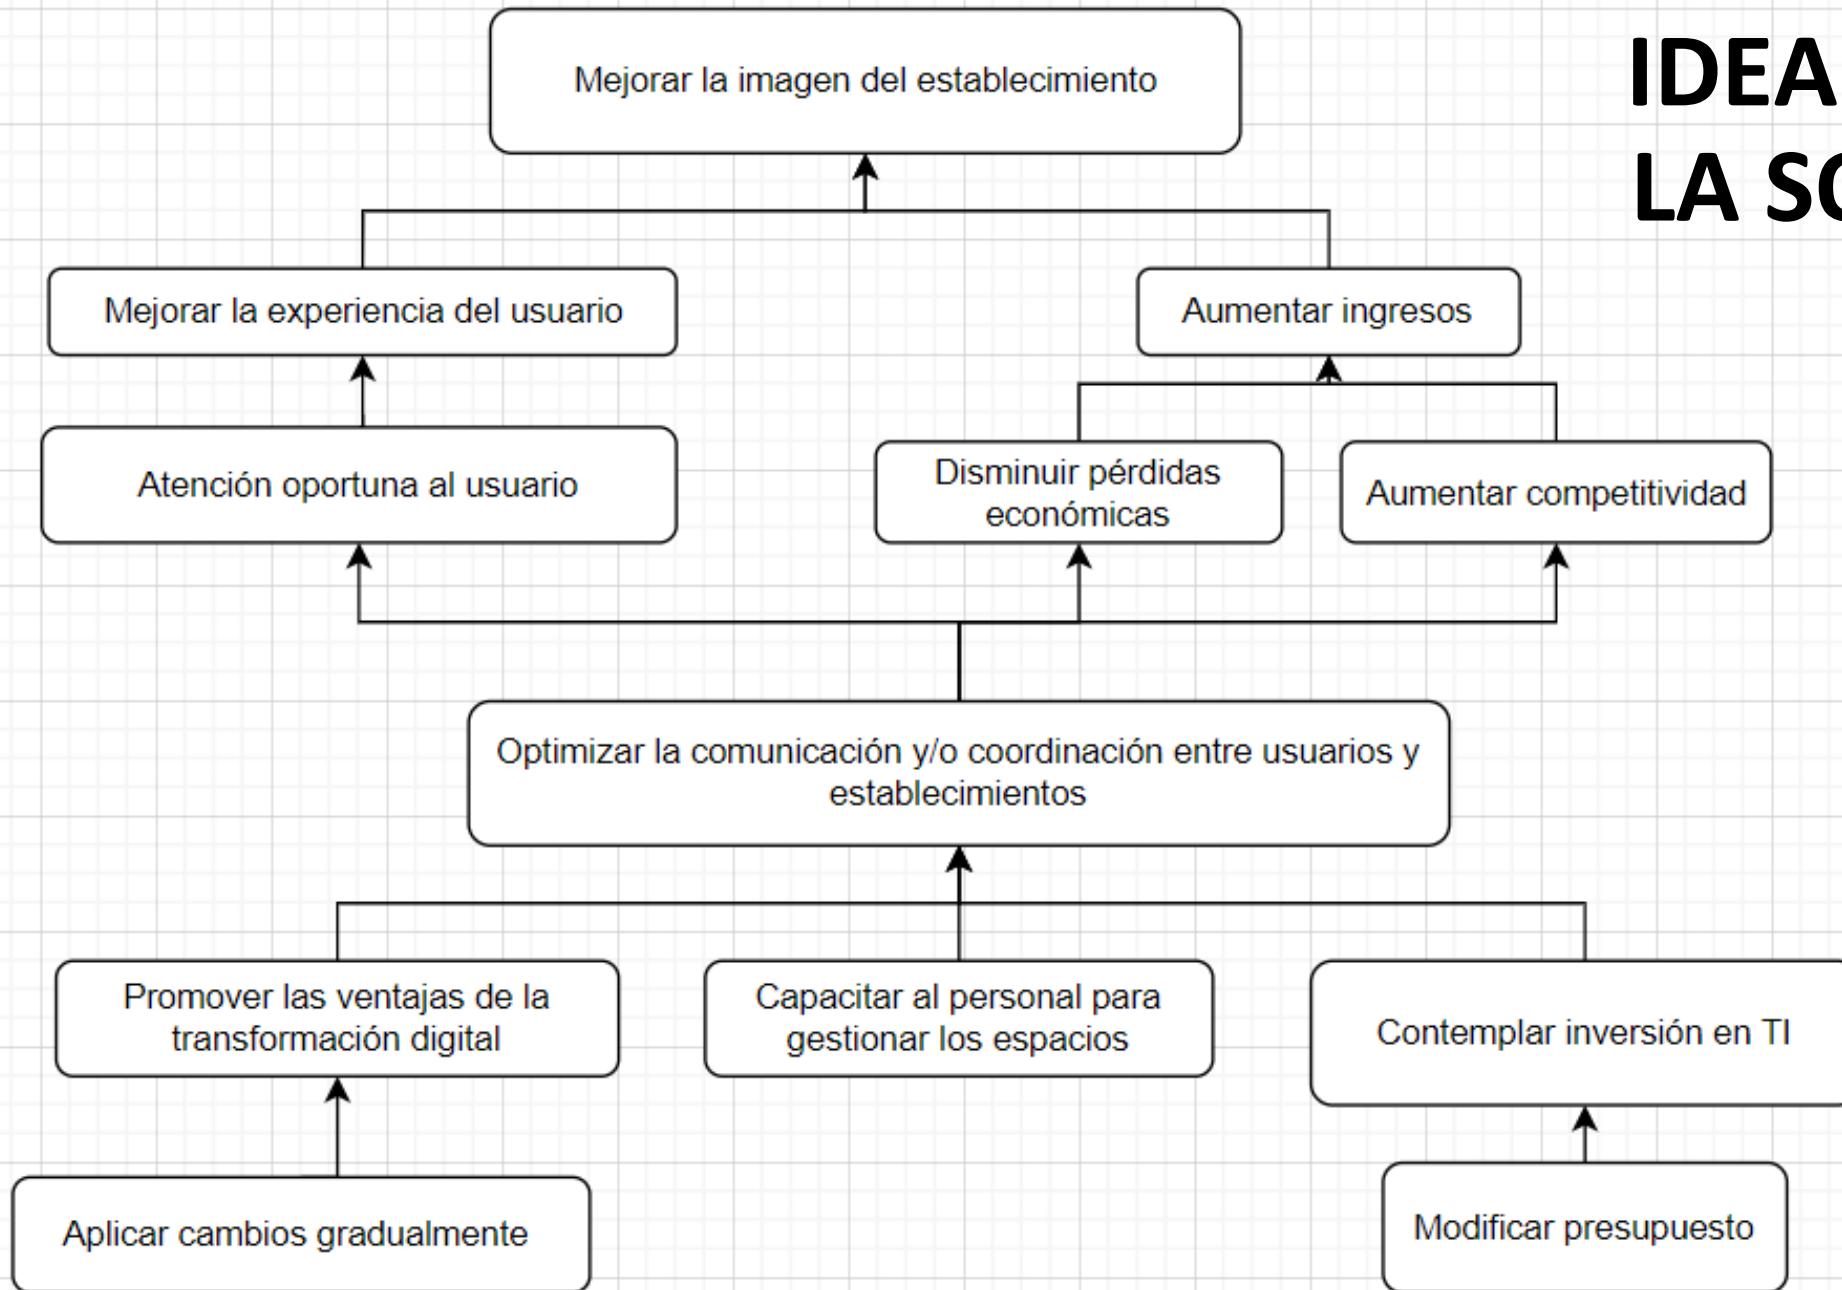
IDEA
LA SO

Mejorar la imagen del establecimiento

Mejorar la experiencia del usuario

Aumentar ingresos

Atención oportuna al usuario

Disminuir pérdidas económicas

Aumentar competitividad

Optimizar la comunicación y/o coordinación entre usuarios y establecimientos

Promover las ventajas de la transformación digital

Capacitar al personal para gestionar los espacios

Contemplar inversión en TI

Aplicar cambios gradualmente

Modificar presupuesto